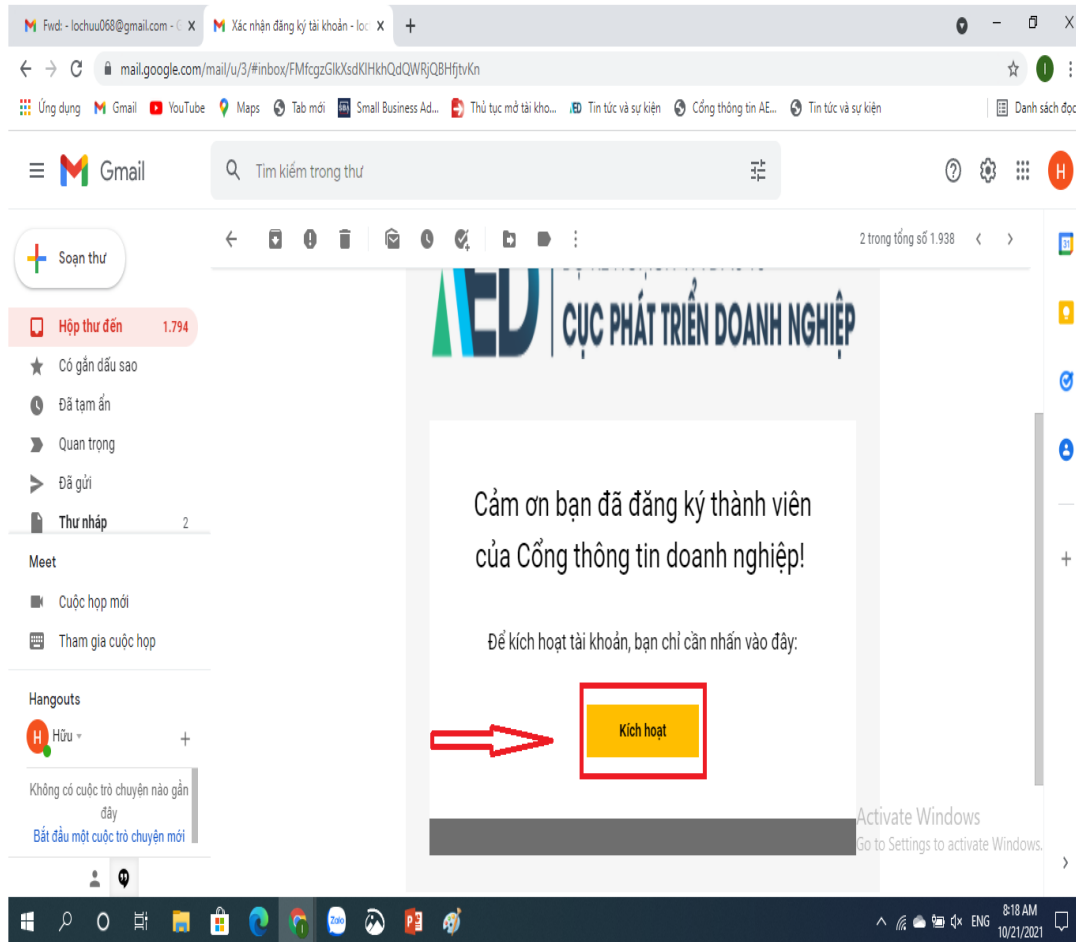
Fwd: - lochuu068@gmail.com - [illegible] ×
Xác nhận đăng ký tài khoản - loc ×
+

mail.google.com/mail/u/3/#inbox/FMfcgzGlkXsdKlHkhQdQWRjQBHfjtvKn

Ứng dụng Gmail YouTube Maps Tab mới Small Business Ad... Thủ tục mở tài kho... Tin tức và sự kiện Cổng thông tin AE... Tin tức và sự kiện Danh sách đọc

Gmail

Tìm kiếm trong thư

Soạn thư

Hộp thư đến 1.794
Có gắn dấu sao
Đã tạm ẩn
Quan trọng
Đã gửi
Thư nháp 2

Meet
Cuộc họp mới
Tham gia cuộc họp

Hangouts
Hữu

Không có cuộc trò chuyện nào gần đây
Bắt đầu một cuộc trò chuyện mới

2 trong tổng số 1.938

ED | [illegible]
CỤC PHÁT TRIỂN DOANH NGHIỆP

Cảm ơn bạn đã đăng ký thành viên của Cổng thông tin doanh nghiệp!

Để kích hoạt tài khoản, bạn chỉ cần nhấn vào đây:

Kích hoạt

Activate Windows
Go to Settings to activate Windows.

ENG 8:18 AM 10/21/2021